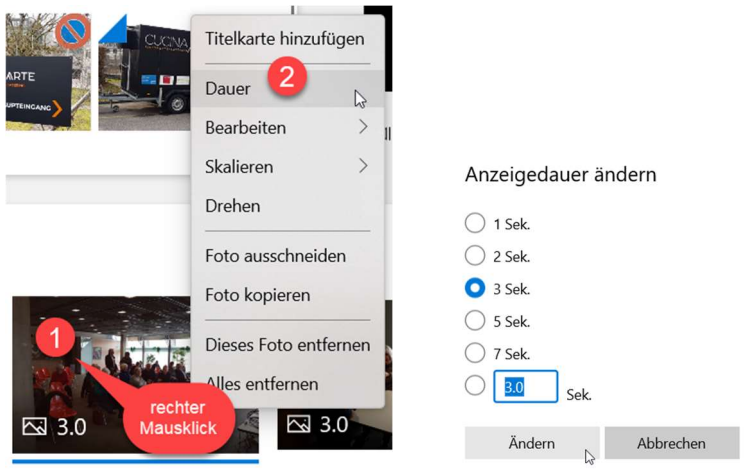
ARTE
HAUPTEINGANG
CUCINA

Titelkarte hinzufügen
Dauer
2
Bearbeiten
Skalieren
Drehen
Foto ausschneiden
Foto kopieren
Dieses Foto entfernen
Alles entfernen

1
rechter Mausklick
3.0
3.0

Anzeigedauer ändern
1 Sek.
2 Sek.
3 Sek.
5 Sek.
7 Sek.
3.0 Sek.
Ändern
Abbrechen